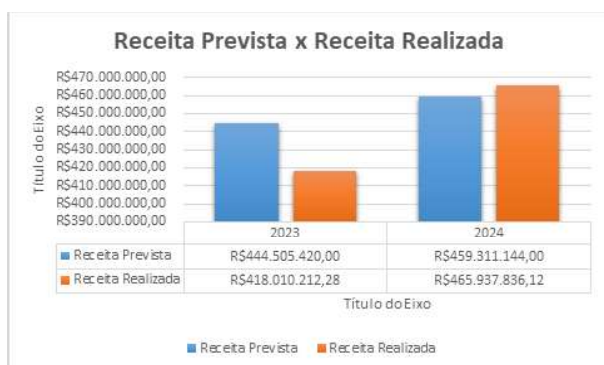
Receita Prevista x Receita Realizada

R$470.000.000,00
R$460.000.000,00
R$450.000.000,00
R$440.000.000,00
R$430.000.000,00
R$420.000.000,00
R$410.000.000,00
R$400.000.000,00
R$390.000.000,00

Título do Eixo

| | 2023 | 2024 |
|---|---|---|
| Receita Prevista | R$444.505.420,00 | R$459.311.144,00 |
| Receita Realizada | R$418.010.212,28 | R$465.937.836,12 |

Título do Eixo

Receita Prevista  Receita Realizada